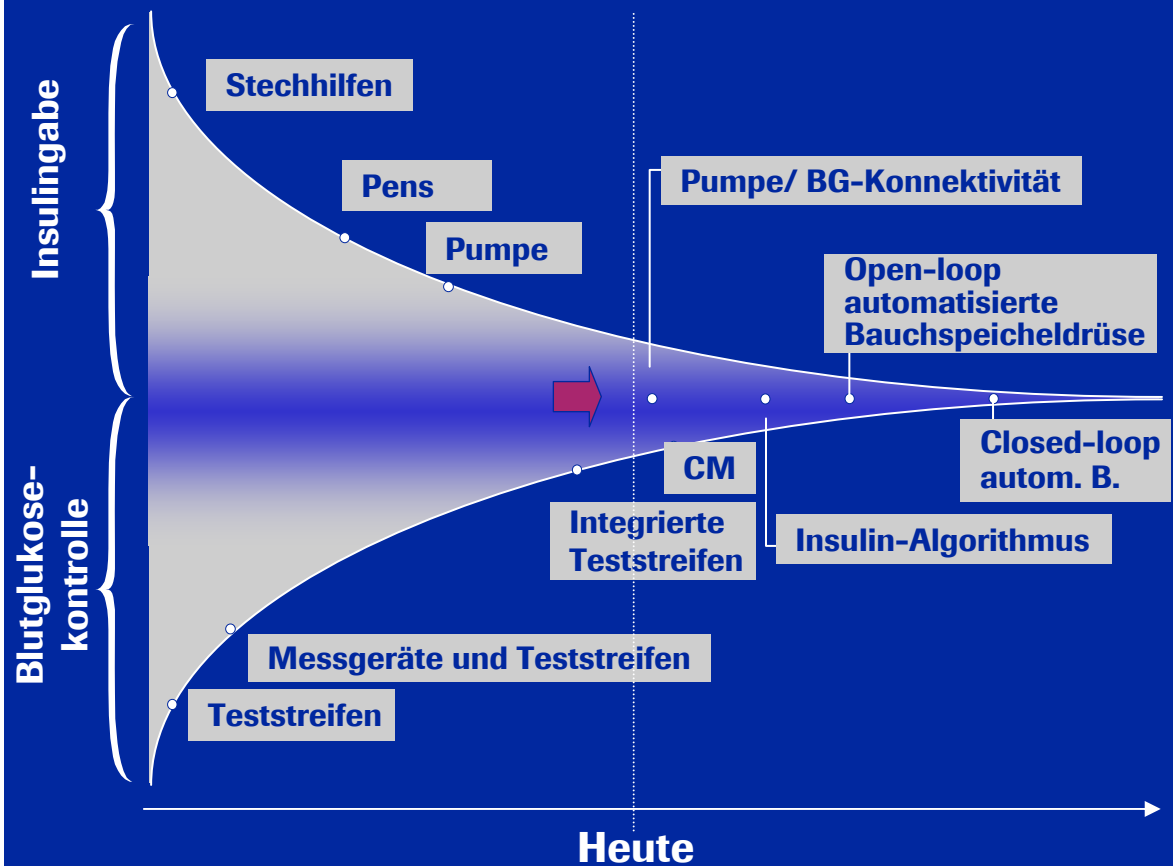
Insulingabe

Blutglukose-kontrolle

Stechhilfen

Pens

Pumpe

Pumpe/ BG-Konnektivität

Open-loop automatisierte Bauchspeicheldrüse

Closed-loop autom. B.

CM

Integrierte Teststreifen

Insulin-Algorithmus

Messgeräte und Teststreifen

Teststreifen

Heute